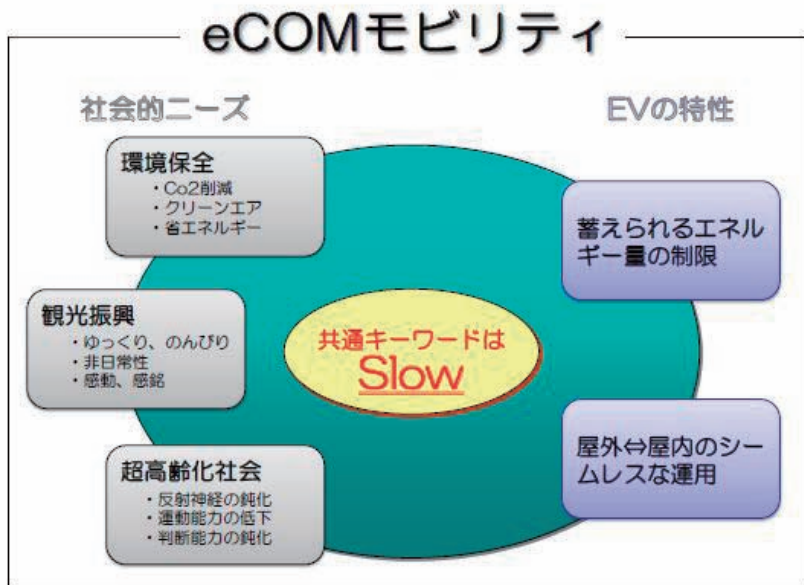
eCOMモビリティ

社会的ニーズ

EVの特性

環境保全
・Co2削減
・クリーンエア
・省エネルギー

観光振興
・ゆっくり、のんびり
・非日常性
・感動、感銘

超高齢化社会
・反射神経の鈍化
・運動能力の低下
・判断能力の鈍化

共通キーワードは
Slow

蓄えられるエネルギー量の制限

屋外⇔屋内のシームレスな運用